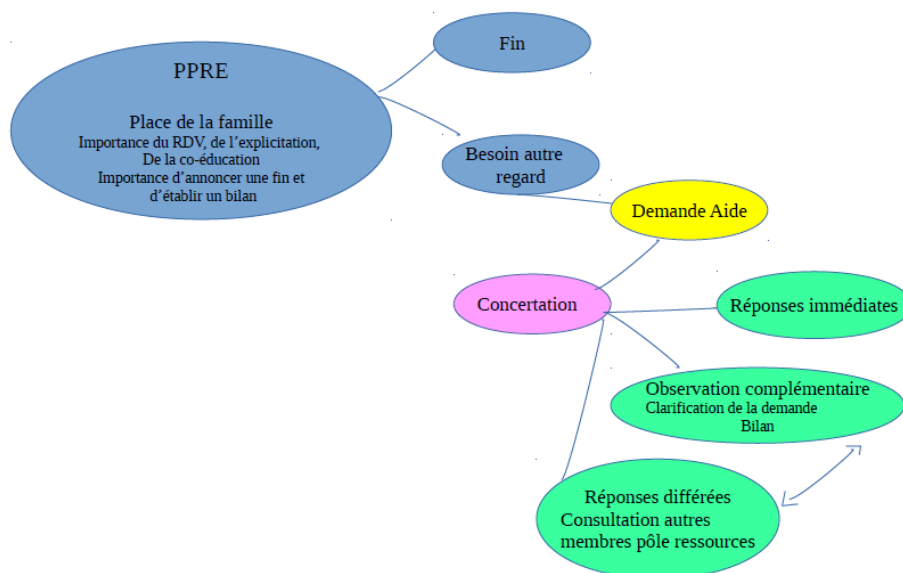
PPRE

Place de la famille
Importance du RDV, de l'explicitation, De la co-éducation
Importance d'annoncer une fin et d'établir un bilan

Fin

Besoin autre regard

Demande Aide

Concertation

Réponses immédiates

Observation complémentaire
Clarification de la demande
Bilan

Réponses différées
Consultation autres membres pôle ressources